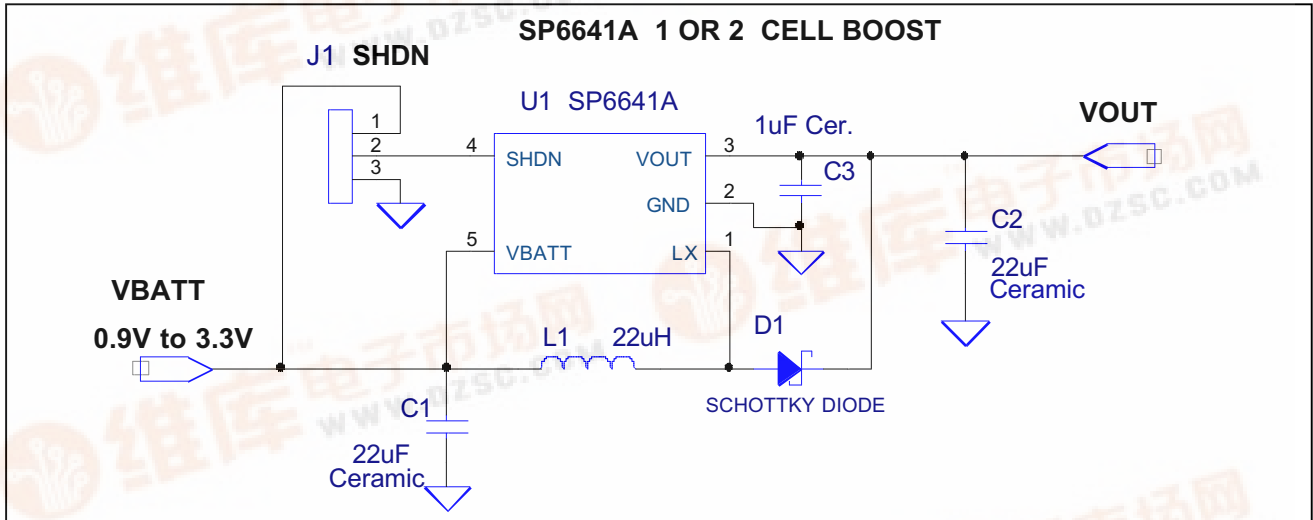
SP6641A 1 OR 2 CELL BOOST

J1 SHDN

1
2
3

U1 SP6641A

4 SHDN
5 VBATT
VOUT 3
GND 2
LX 1

1uF Cer.
C3

VOUT

C2
22uF
Ceramic

VBATT
0.9V to 3.3V

L1 22uH

D1
SCHOTTKY DIODE

C1
22uF
Ceramic

维库电子市场网
WWW.DZSC.COM